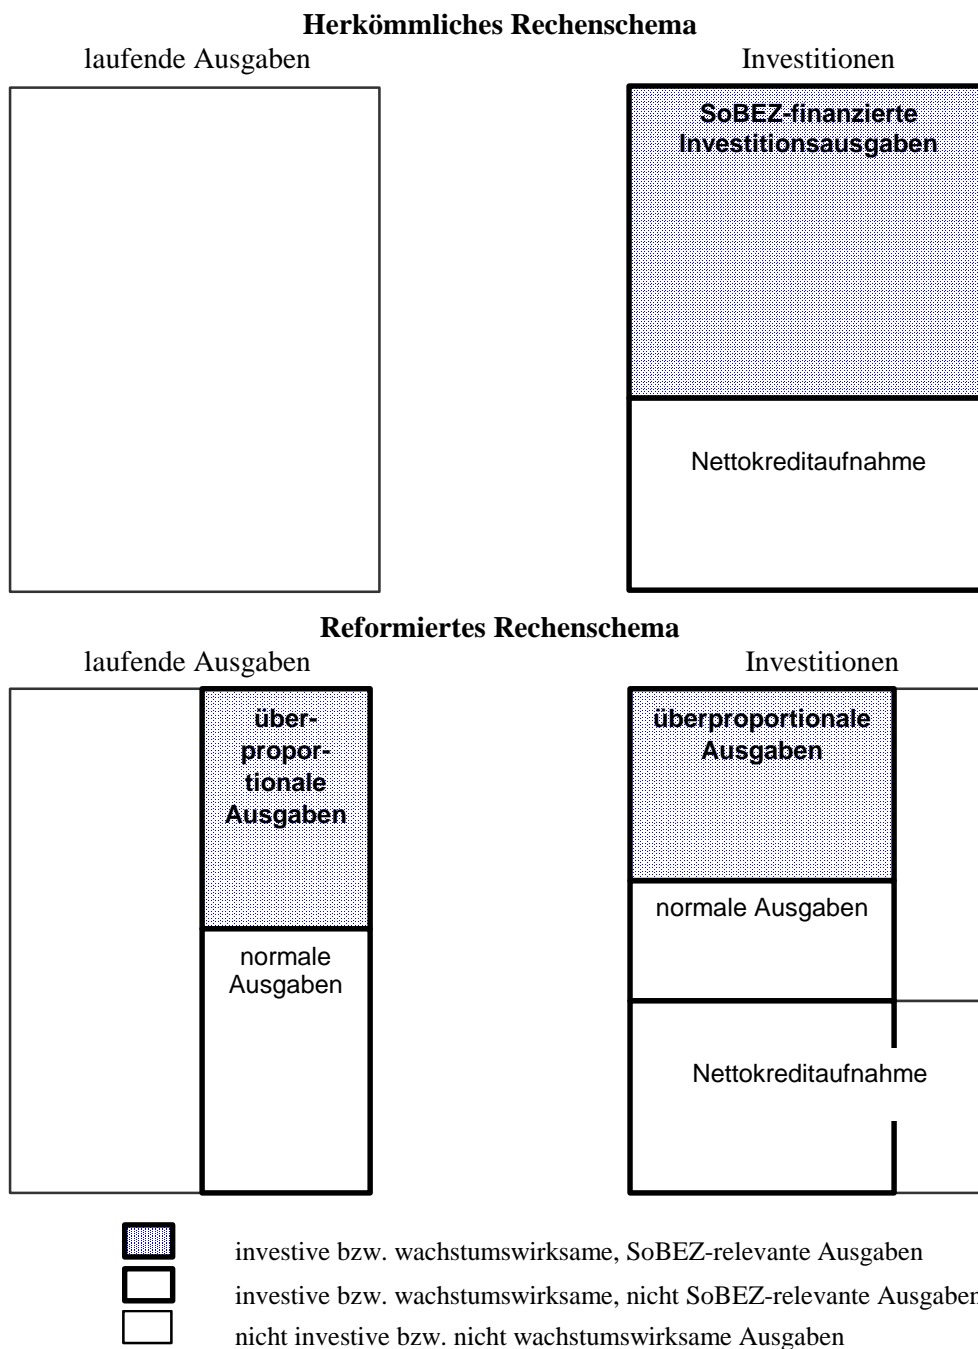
**Herkömmliches Rechenschema**

laufende Ausgaben

Investitionen

SoBEZ-finanzierte Investitionsausgaben

Nettokreditaufnahme

**Reformiertes Rechenschema**

laufende Ausgaben

Investitionen

überproportionale Ausgaben

normale Ausgaben

überproportionale Ausgaben

normale Ausgaben

Nettokreditaufnahme

investive bzw. wachstumswirksame, SoBEZ-relevante Ausgaben

investive bzw. wachstumswirksame, nicht SoBEZ-relevante Ausgaben

nicht investive bzw. nicht wachstumswirksame Ausgaben